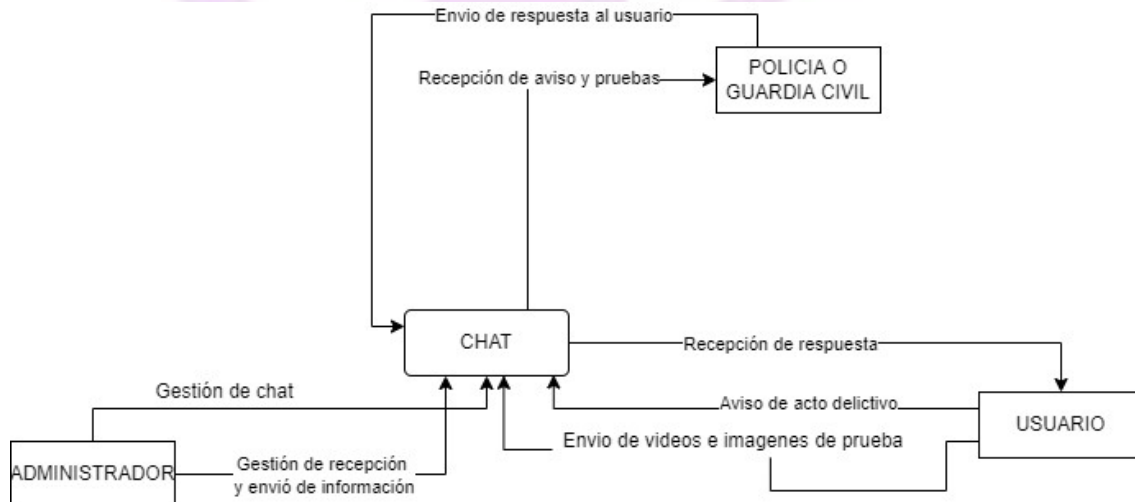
Envio de respuesta al usuario

Recepción de aviso y pruebas

POLICIA O GUARDIA CIVIL

CHAT

Recepción de respuesta

Gestión de chat

Aviso de acto delictivo

USUARIO

Envio de videos e imagenes de prueba

ADMINISTRADOR

Gestión de recepción y envió de información